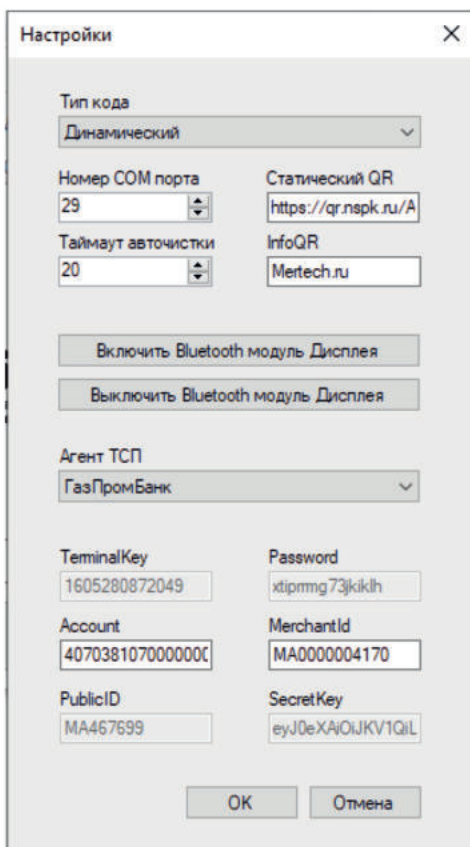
Настройки

×

Тип кода

Динамический

Номер COM порта

29

Статический QR

https://qr.nspk.ru/A

Таймаут авточистки

20

InfoQR

Mertech.ru

Включить Bluetooth модуль Дисплея

Выключить Bluetooth модуль Дисплея

Агент ТСП

ГазПромБанк

TerminalKey

1605280872049

Password

xtiprmg73jkiklh

Account

407038107000000

MerchantId

MA0000004170

PublicID

MA467699

SecretKey

eyJ0eXAiOiJKV1QiL

OK

Отмена